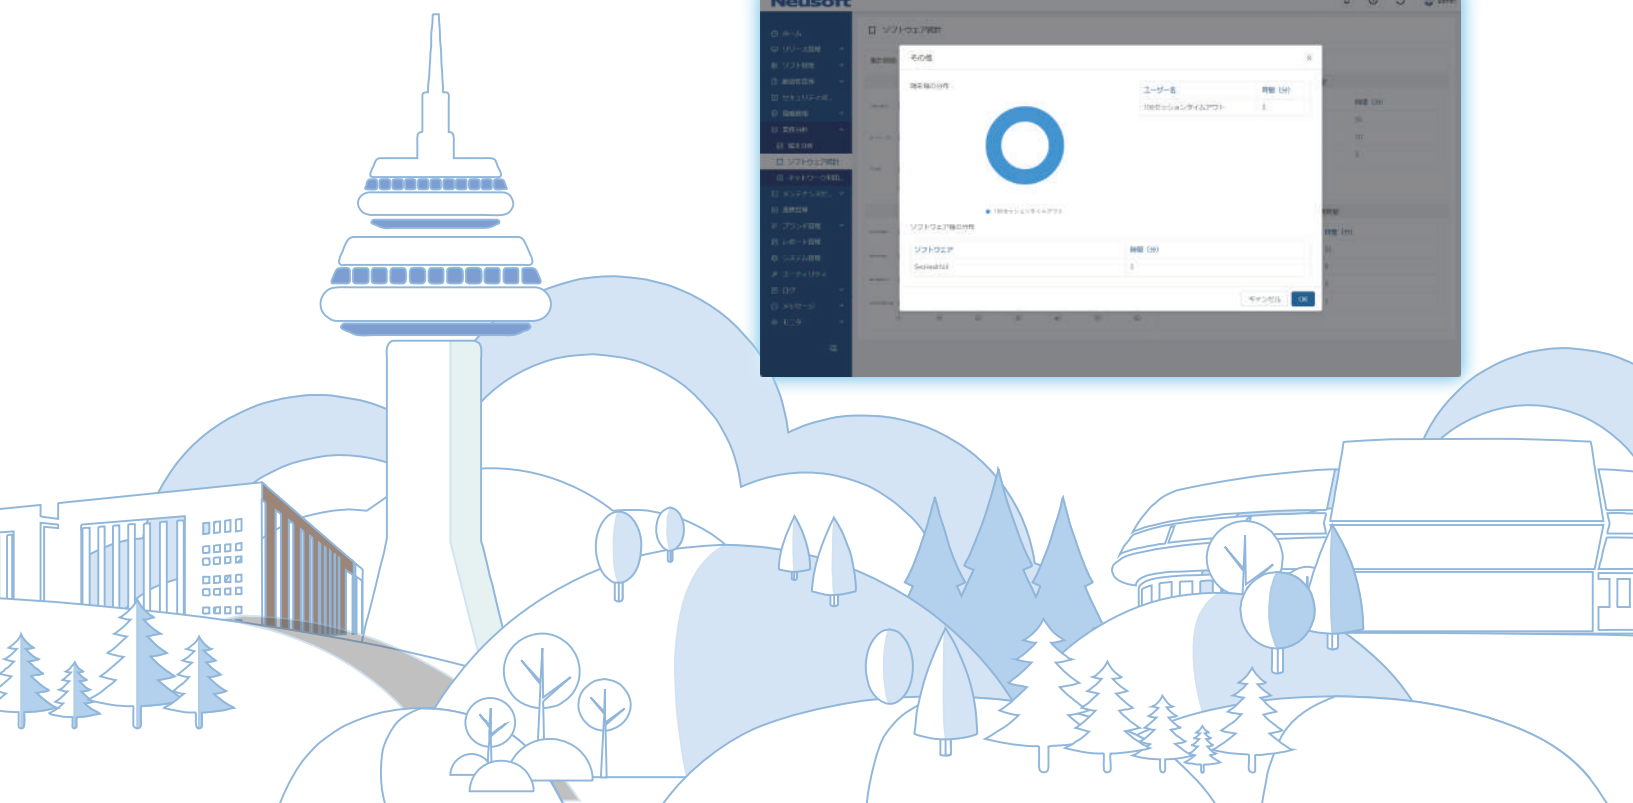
Neusoft

ホーム
リリース
ソフト
セキュリティ
業務分析
ソフトウェア統計
ネットワーク
メンテナンス
ブランチ
レポート
システム
ユーザ
ログ
メッセージ
ヘルプ

ソフトウェア統計

その他

端末毎の分布

ユーザー名 | 時間（分）
10Gセッションタイムアウト | 1

ソフトウェア毎の分布

| ソフトウェア | 時間（分） |
|---|---|
| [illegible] | 1 |

キャンセル OK